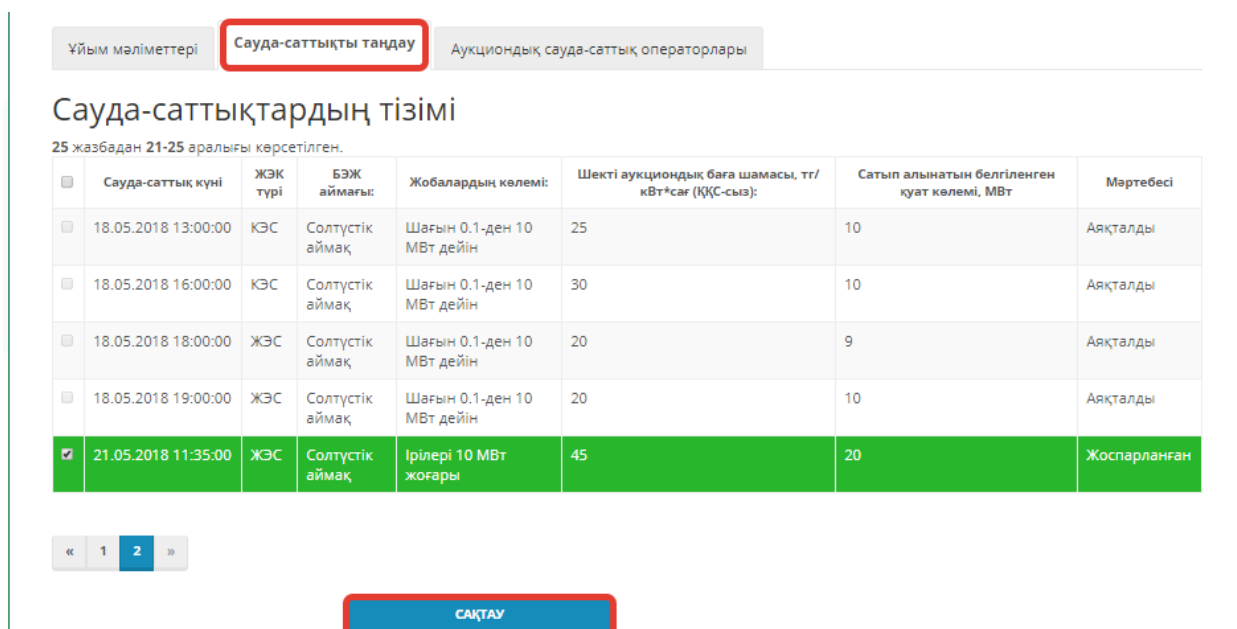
Ұйым мәліметтері | Сауда-саттықты таңдау | Аукциондық сауда-саттық операторлары

Сауда-саттықтардың тізімі

25 жазбадан 21-25 аралығы көрсетілген.

| | Сауда-саттық күні | ЖЭК түрі | БЭЖ аймағы: | Жобалардың көлемі: | Шекті аукциондық баға шамасы, тг/кВт*сағ (ҚҚС-сыз): | Сатып алынатын белгіленген қуат көлемі, МВт | Мәртебесі |
|---|---|---|---|---|---|---|---|
| | 18.05.2018 13:00:00 | КЭС | Солтүстік аймақ | Шағын 0.1-ден 10 МВт дейін | 25 | 10 | Аяқталды |
| | 18.05.2018 16:00:00 | КЭС | Солтүстік аймақ | Шағын 0.1-ден 10 МВт дейін | 30 | 10 | Аяқталды |
| | 18.05.2018 18:00:00 | ЖЭС | Солтүстік аймақ | Шағын 0.1-ден 10 МВт дейін | 20 | 9 | Аяқталды |
| | 18.05.2018 19:00:00 | ЖЭС | Солтүстік аймақ | Шағын 0.1-ден 10 МВт дейін | 20 | 10 | Аяқталды |
| ☑ | 21.05.2018 11:35:00 | ЖЭС | Солтүстік аймақ | Ірілері 10 МВт жоғары | 45 | 20 | Жоспарланған |

« 1 2 »

САҚТАУ